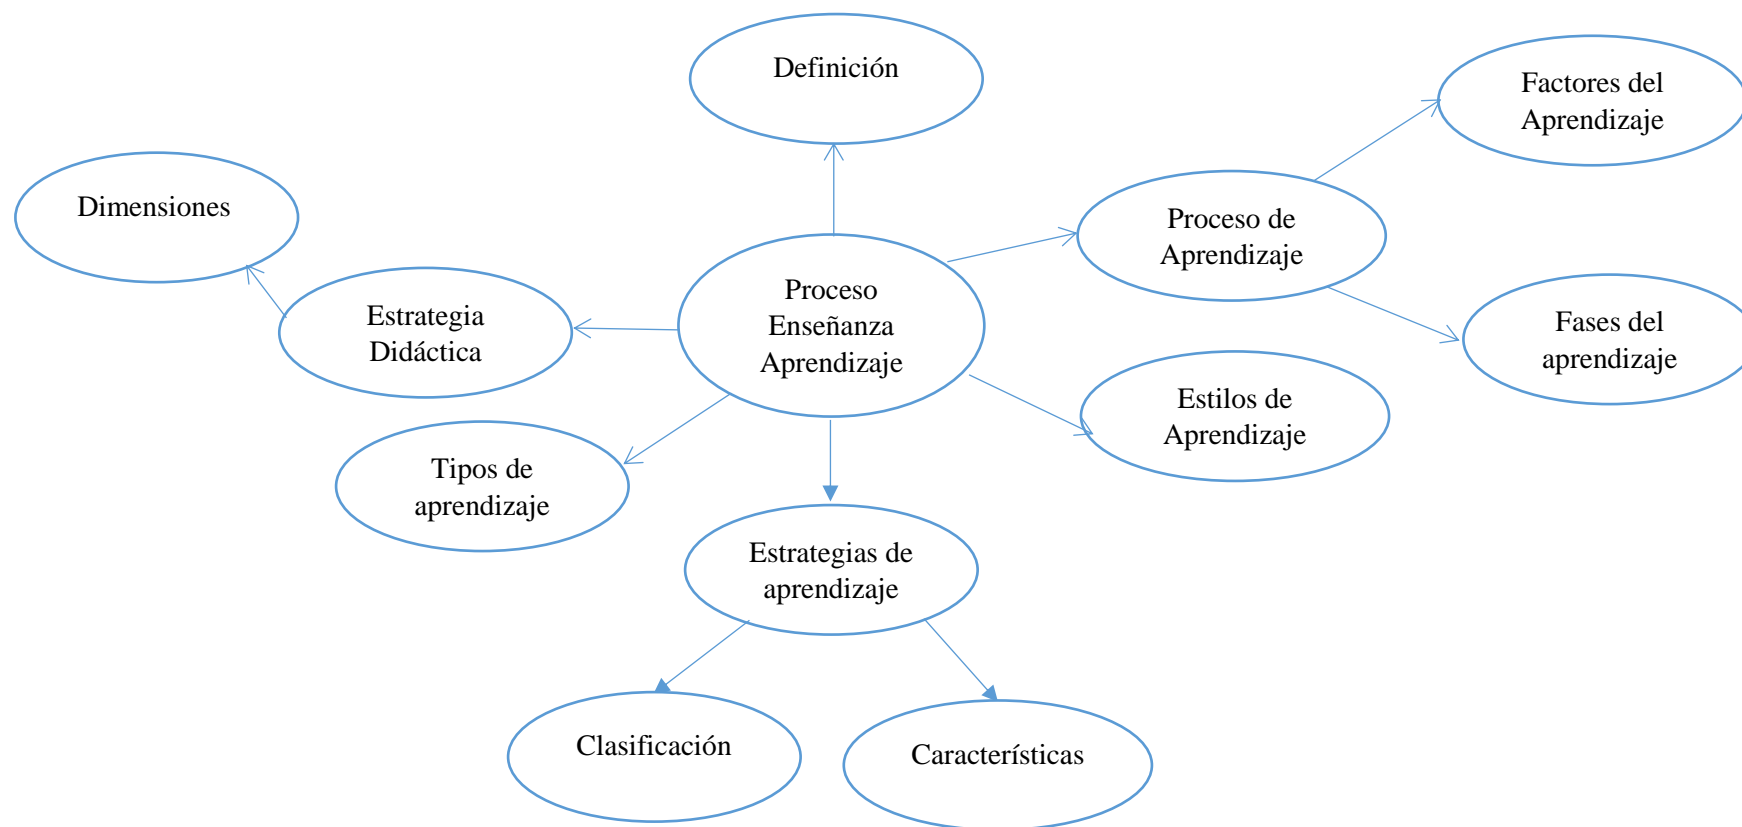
Definición

Factores del Aprendizaje

Dimensiones

Proceso de Aprendizaje

Estrategia Didáctica

Proceso Enseñanza Aprendizaje

Fases del aprendizaje

Estilos de Aprendizaje

Tipos de aprendizaje

Estrategias de aprendizaje

Clasificación

Características